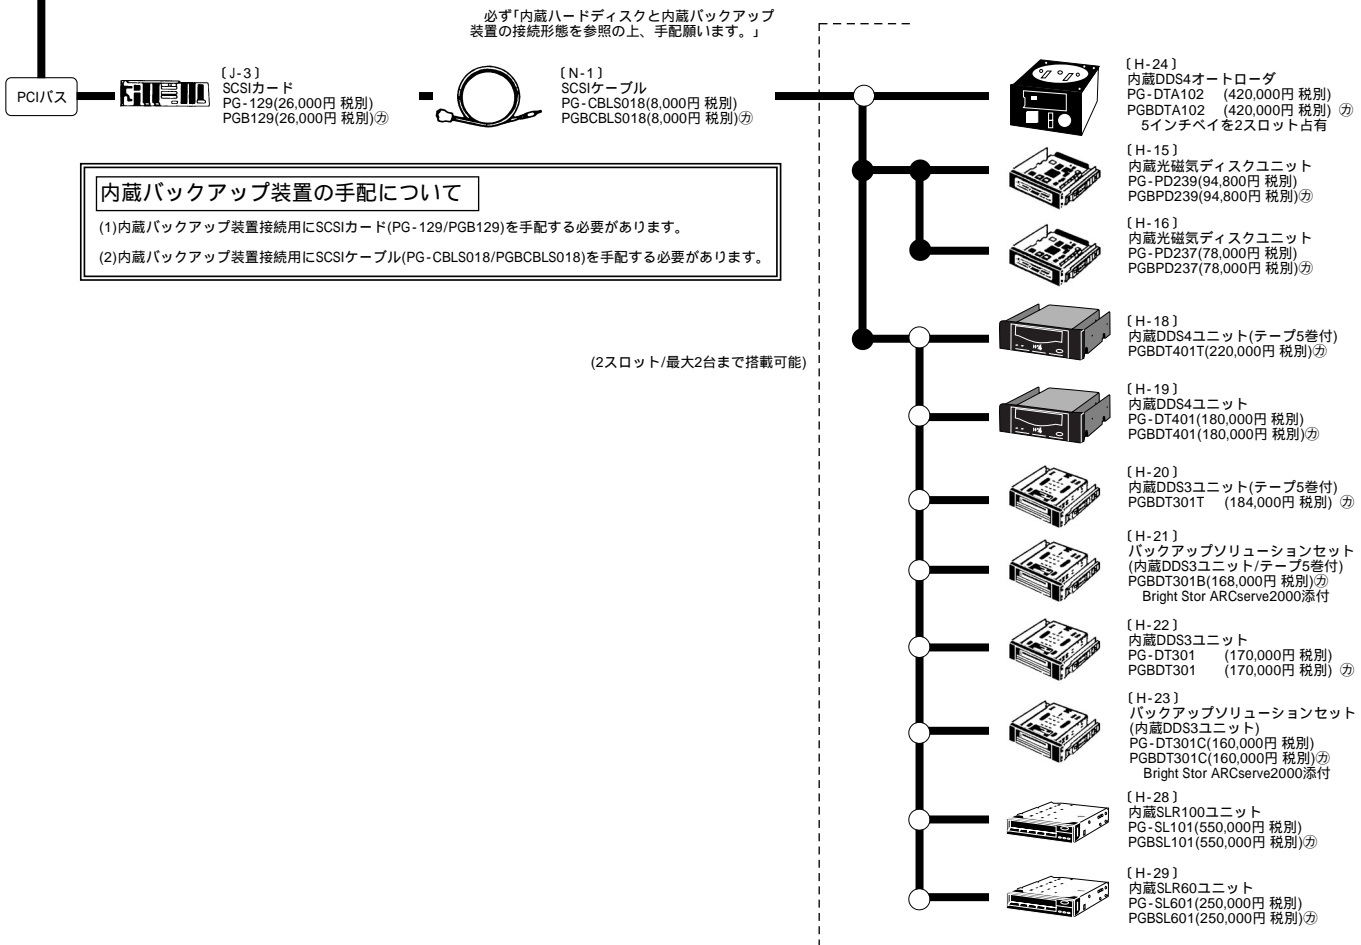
必ず「内蔵ハードディスクと内蔵バックアップ装置の接続形態を参照の上、手配願います。」

PCIバス

〔J-3〕
SCSIカード
PG-129(26,000円 税別)
PGB129(26,000円 税別)㋕

〔N-1〕
SCSIケーブル
PG-CBLS018(8,000円 税別)
PGBCBLS018(8,000円 税別)㋕

内蔵バックアップ装置の手配について

(1)内蔵バックアップ装置接続用にSCSIカード(PG-129/PGB129)を手配する必要があります。

(2)内蔵バックアップ装置接続用にSCSIケーブル(PG-CBLS018/PGBCBLS018)を手配する必要があります。

(2スロット/最大2台まで搭載可能)

〔H-24〕
内蔵DDS4オートローダ
PG-DTA102 (420,000円 税別)
PGBDTA102 (420,000円 税別) ㋕
5インチベイを2スロット占有

〔H-15〕
内蔵光磁気ディスクユニット
PG-PD239(94,800円 税別)
PGBPD239(94,800円 税別)㋕

〔H-16〕
内蔵光磁気ディスクユニット
PG-PD237(78,000円 税別)
PGBPD237(78,000円 税別)㋕

〔H-18〕
内蔵DDS4ユニット(テープ5巻付)
PGBDT401T(220,000円 税別)㋕

〔H-19〕
内蔵DDS4ユニット
PG-DT401(180,000円 税別)
PGBDT401(180,000円 税別)㋕

〔H-20〕
内蔵DDS3ユニット(テープ5巻付)
PGBDT301T (184,000円 税別) ㋕

〔H-21〕
バックアップソリューションセット
(内蔵DDS3ユニット/テープ5巻付)
PGBDT301B(168,000円 税別)㋕
Bright Stor ARCserve2000添付

〔H-22〕
内蔵DDS3ユニット
PG-DT301 (170,000円 税別)
PGBDT301 (170,000円 税別) ㋕

〔H-23〕
バックアップソリューションセット
(内蔵DDS3ユニット)
PG-DT301C(160,000円 税別)
PGBDT301C(160,000円 税別)㋕
Bright Stor ARCserve2000添付

〔H-28〕
内蔵SLR100ユニット
PG-SL101(550,000円 税別)
PGBSL101(550,000円 税別)㋕

〔H-29〕
内蔵SLR60ユニット
PG-SL601(250,000円 税別)
PGBSL601(250,000円 税別)㋕